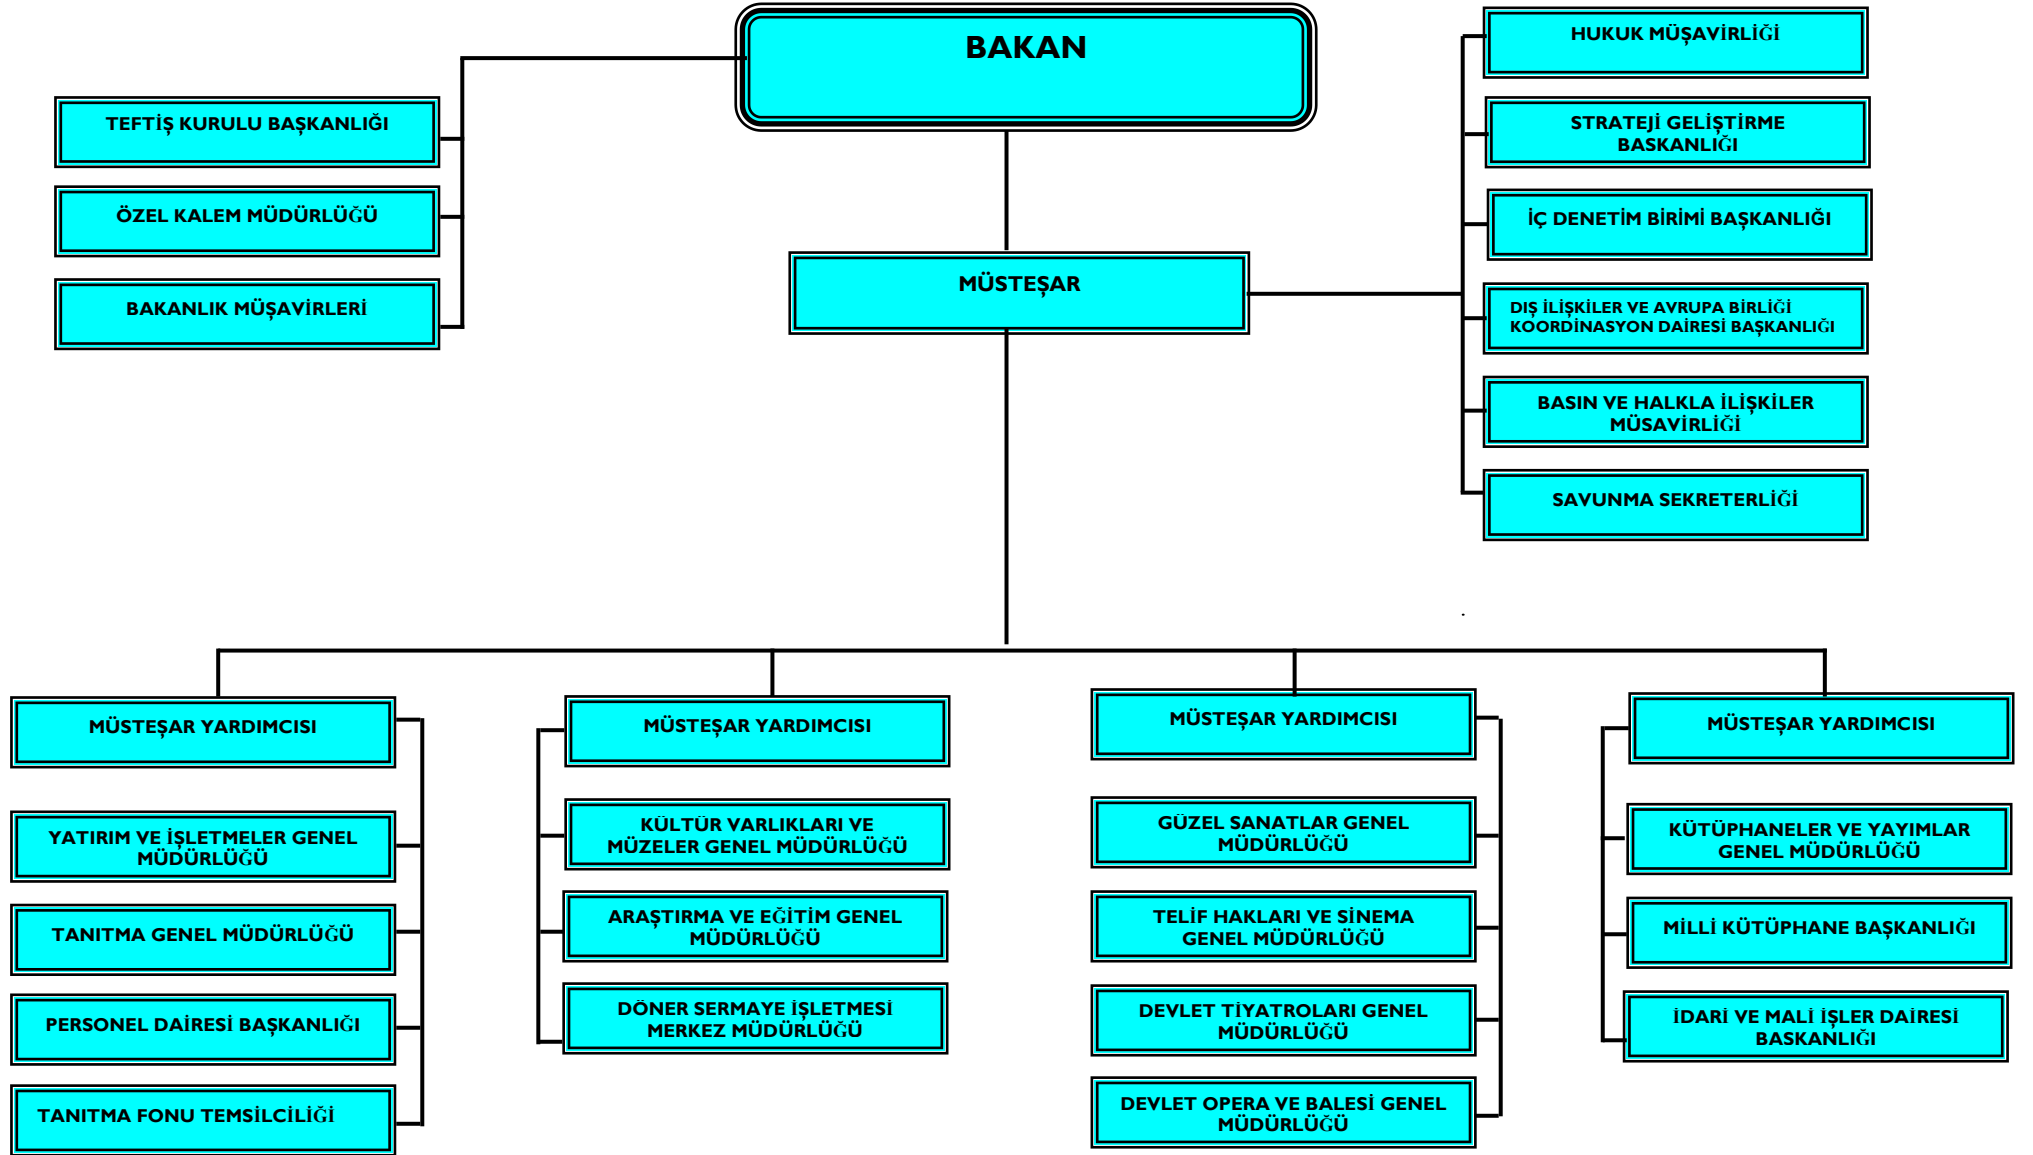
BAKAN

TEFTİŞ KURULU BAŞKANLIĞI

ÖZEL KALEM MÜDÜRLÜĞÜ

BAKANLIK MÜŞAVİRLERİ

HUKUK MÜŞAVİRLİĞİ

STRATEJİ GELİŞTİRME BAŞKANLIĞI

İÇ DENETİM BİRİMİ BAŞKANLIĞI

MÜSTEŞAR

DIŞ İLİŞKİLER VE AVRUPA BİRLİĞİ KOORDİNASYON DAİRESİ BAŞKANLIĞI

BASIN VE HALKLA İLİŞKİLER MÜSAVİRLİĞİ

SAVUNMA SEKRETERLİĞİ

MÜSTEŞAR YARDIMCISI

YATIRIM VE İŞLETMELER GENEL MÜDÜRLÜĞÜ

TANITMA GENEL MÜDÜRLÜĞÜ

PERSONEL DAİRESİ BAŞKANLIĞI

TANITMA FONU TEMSİLCİLİĞİ

MÜSTEŞAR YARDIMCISI

KÜLTÜR VARLIKLARI VE MÜZELER GENEL MÜDÜRLÜĞÜ

ARAŞTIRMA VE EĞİTİM GENEL MÜDÜRLÜĞÜ

DÖNER SERMAYE İŞLETMESİ MERKEZ MÜDÜRLÜĞÜ

MÜSTEŞAR YARDIMCISI

GÜZEL SANATLAR GENEL MÜDÜRLÜĞÜ

TELİF HAKLARI VE SİNEMA GENEL MÜDÜRLÜĞÜ

DEVLET TİYATROLARI GENEL MÜDÜRLÜĞÜ

DEVLET OPERA VE BALESİ GENEL MÜDÜRLÜĞÜ

MÜSTEŞAR YARDIMCISI

KÜTÜPHANELER VE YAYIMLAR GENEL MÜDÜRLÜĞÜ

MİLLİ KÜTÜPHANE BAŞKANLIĞI

İDARİ VE MALİ İŞLER DAİRESİ BASKANLIĞI